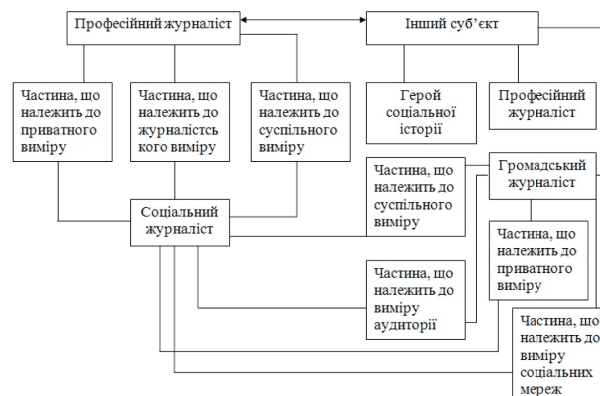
Професійний журналіст

Інший суб'єкт

Частина, що належить до приватного виміру

Частина, що належить до журналістського виміру

Частина, що належить до суспільного виміру

Герой соціальної історії

Професійний журналіст

Частина, що належить до суспільного виміру

Громадський журналіст

Соціальний журналіст

Частина, що належить до приватного виміру

Частина, що належить до виміру аудиторії

Частина, що належить до виміру соціальних мереж